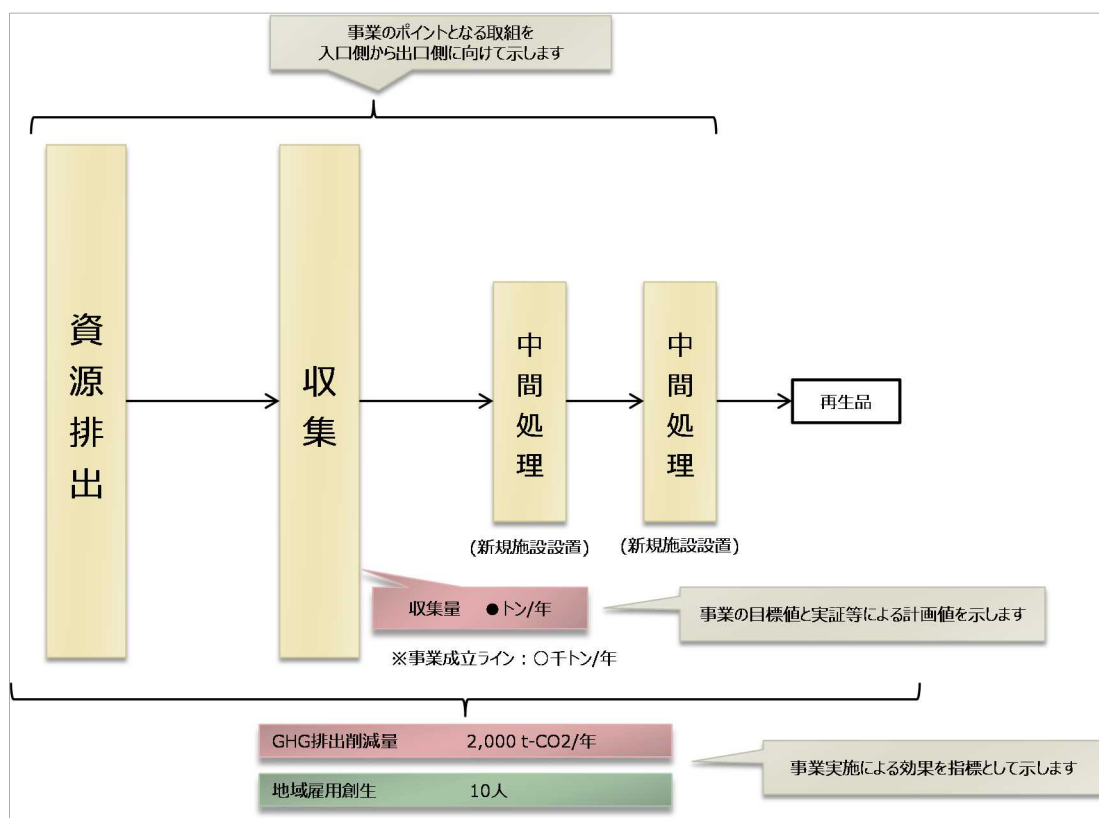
事業のポイントとなる取組を
入口側から出口側に向けて示します

資源排出

収集

中間処理

(新規施設設置)

中間処理

(新規施設設置)

再生品

収集量　●トン/年

※事業成立ライン：〇千トン/年

事業の目標値と実証等による計画値を示します

GHG排出削減量　2,000 t-CO2/年

地域雇用創生　10人

事業実施による効果を指標として示します